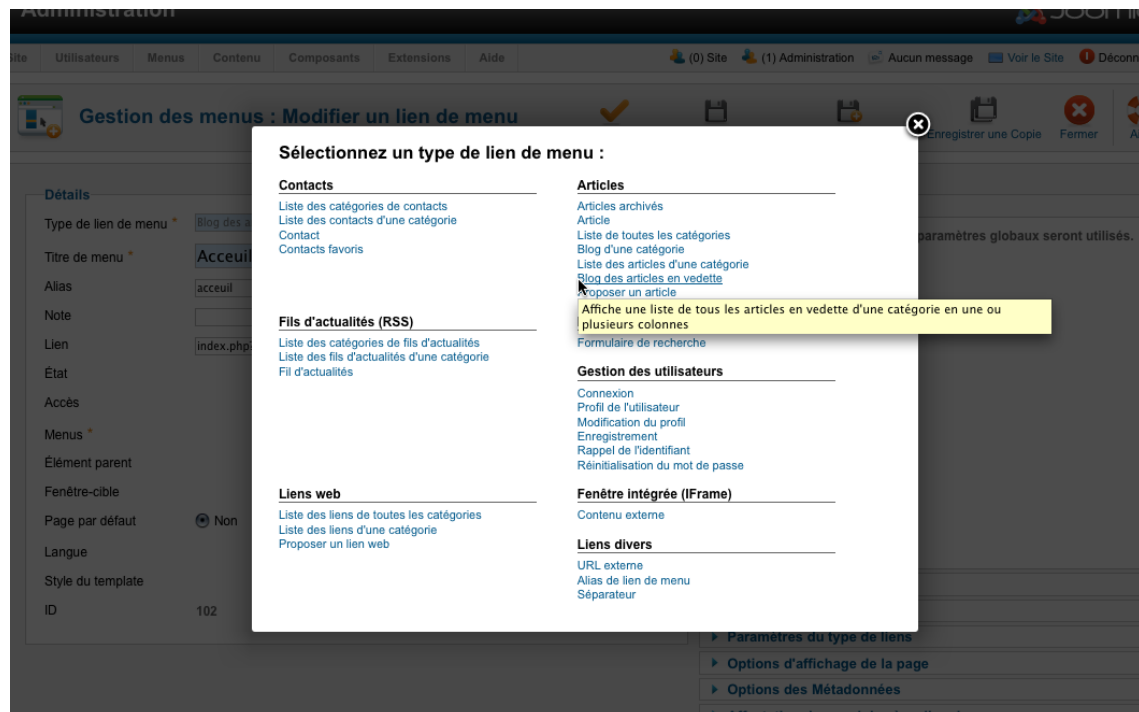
Administration

Site Utilisateurs Menus Contenu Composants Extensions Aide

(0) Site (1) Administration Aucun message Voir le Site Déconn

Gestion des menus : Modifier un lien de menu

Enregistrer une Copie Fermer

Détails

Type de lien de menu * Blog des a

Titre de menu * Acceuil

Alias acceuil

Note

Lien index.php

État

Accès

Menus *

Élément parent

Fenêtre-cible

Page par défaut Non

Langue

Style du template

ID 102

paramètres globaux seront utilisés.

Sélectionnez un type de lien de menu :

Contacts
Liste des catégories de contacts
Liste des contacts d'une catégorie
Contact
Contacts favoris

Fils d'actualités (RSS)
Liste des catégories de fils d'actualités
Liste des fils d'actualités d'une catégorie
Fil d'actualités

Liens web
Liste des liens de toutes les catégories
Liste des liens d'une catégorie
Proposer un lien web

Articles
Articles archivés
Article
Liste de toutes les catégories
Blog d'une catégorie
Liste des articles d'une catégorie
Blog des articles en vedette
Proposer un article

Affiche une liste de tous les articles en vedette d'une catégorie en une ou plusieurs colonnes

Formulaire de recherche

Gestion des utilisateurs
Connexion
Profil de l'utilisateur
Modification du profil
Enregistrement
Rappel de l'identifiant
Réinitialisation du mot de passe

Fenêtre intégrée (IFrame)
Contenu externe

Liens divers
URL externe
Alias de lien de menu
Séparateur

Paramètres du type de liens
Options d'affichage de la page
Options des Métadonnées